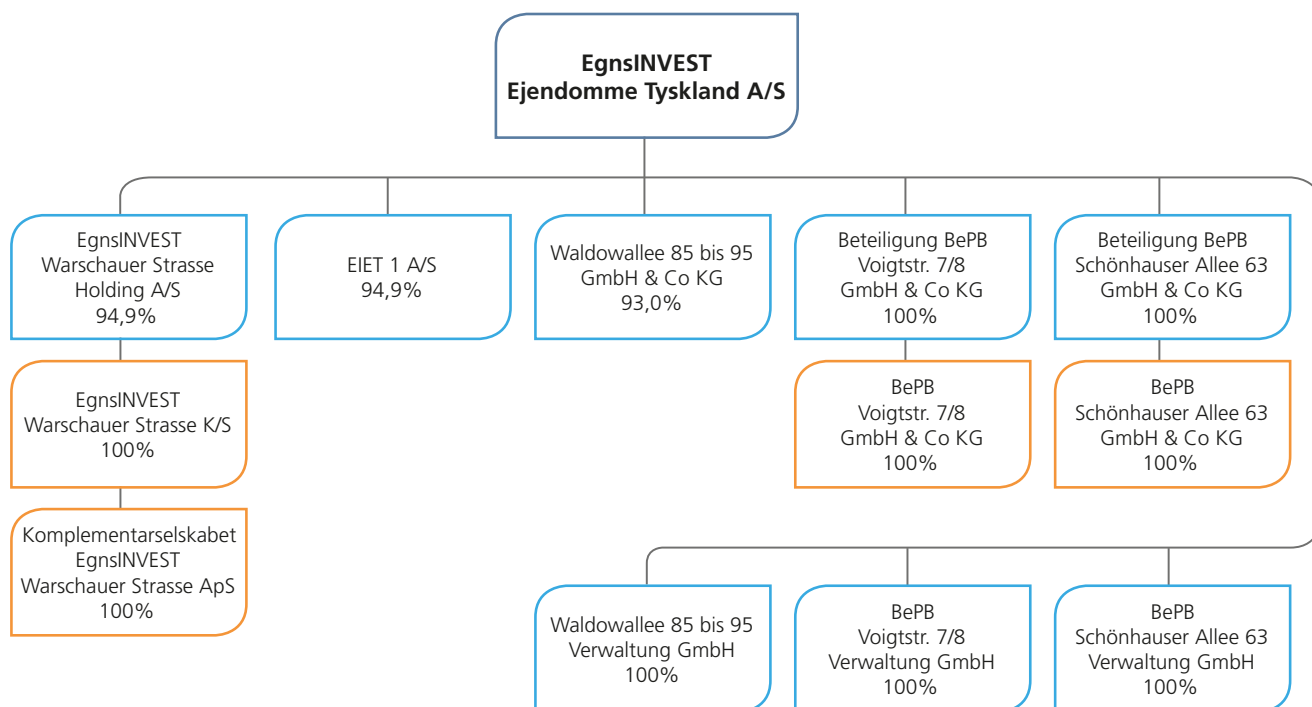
EgnsINVEST
Ejendomme Tyskland A/S

EgnsINVEST
Warschauer Strasse
Holding A/S
94,9%

EIET 1 A/S
94,9%

Waldowallee 85 bis 95
GmbH & Co KG
93,0%

Beteiligung BePB
Voigtstr. 7/8
GmbH & Co KG
100%

Beteiligung BePB
Schönhauser Allee 63
GmbH & Co KG
100%

EgnsINVEST
Warschauer Strasse K/S
100%

BePB
Voigtstr. 7/8
GmbH & Co KG
100%

BePB
Schönhauser Allee 63
GmbH & Co KG
100%

Komplementarselskabet
EgnsINVEST
Warschauer Strasse ApS
100%

Waldowallee 85 bis 95
Verwaltung GmbH
100%

BePB
Voigtstr. 7/8
Verwaltung GmbH
100%

BePB
Schönhauser Allee 63
Verwaltung GmbH
100%